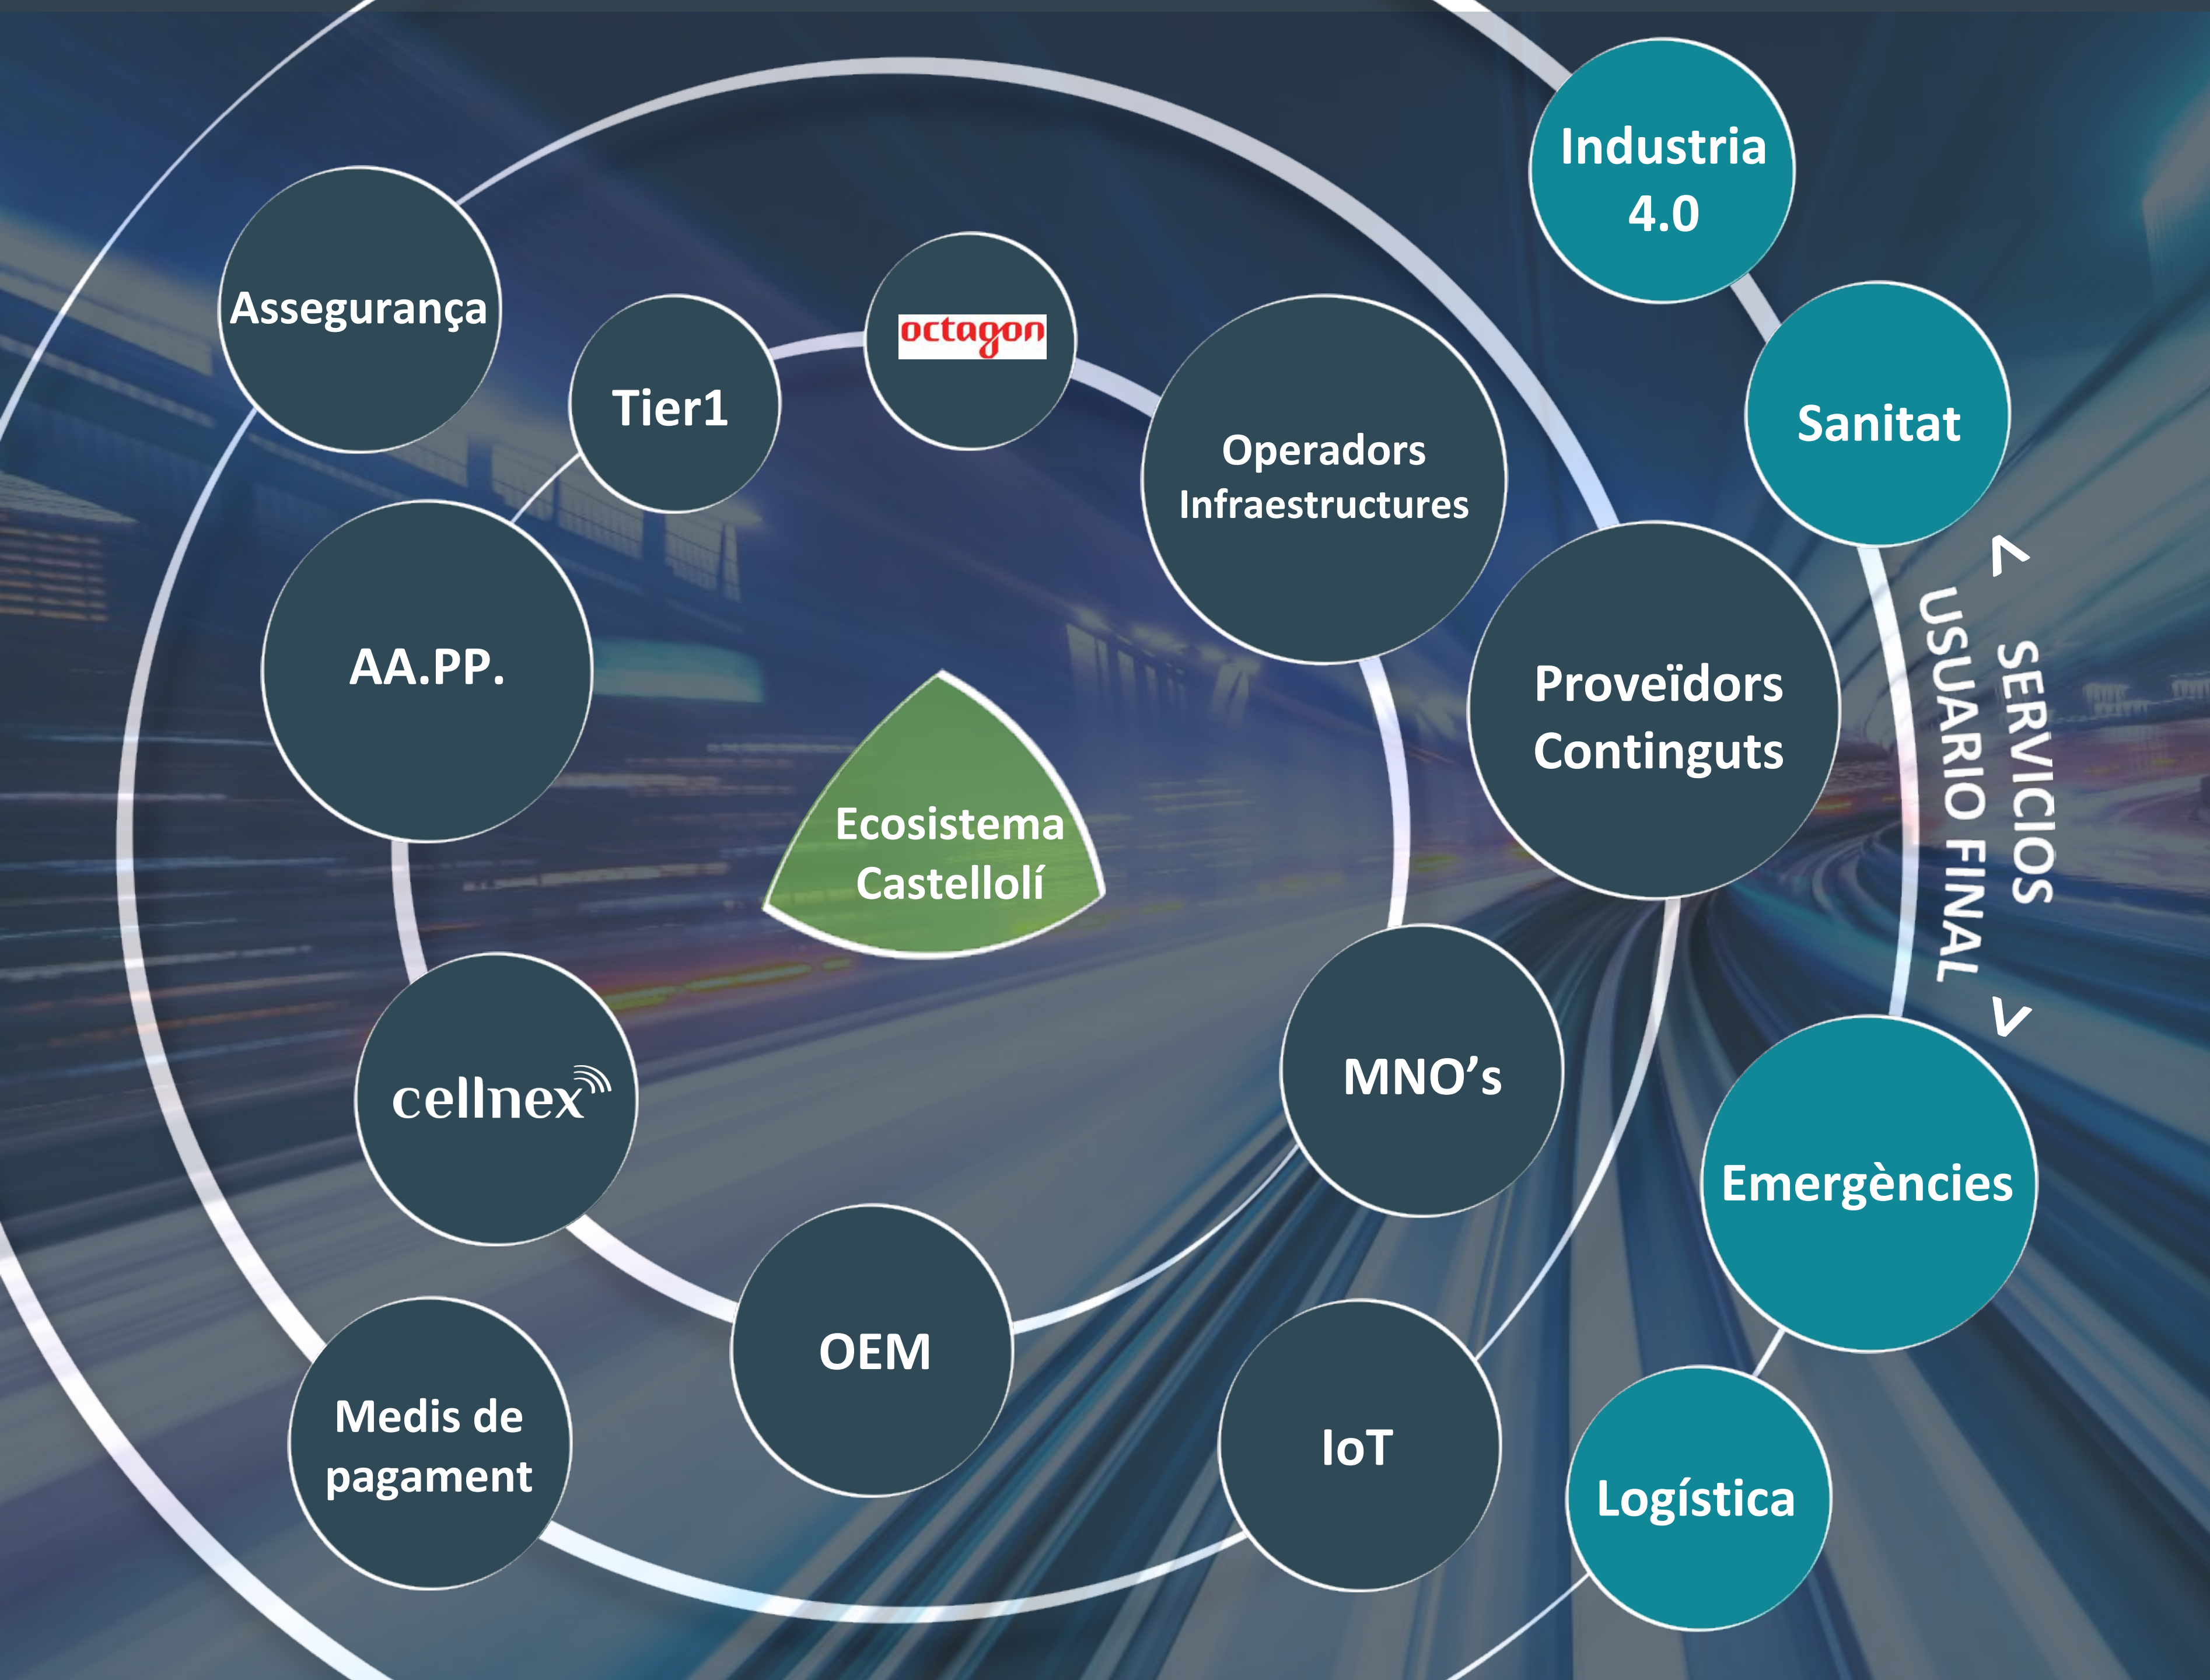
Industria 4.0

Sanitat

Assegurança

Tier1

octagon

Operadors Infraestructures

AA.PP.

Proveïdors Continguts

SERVICIOS USUARIO FINAL

Ecosistema Castellolí

cellnex

MNO's

Emergències

OEM

IoT

Medis de pagament

Logística